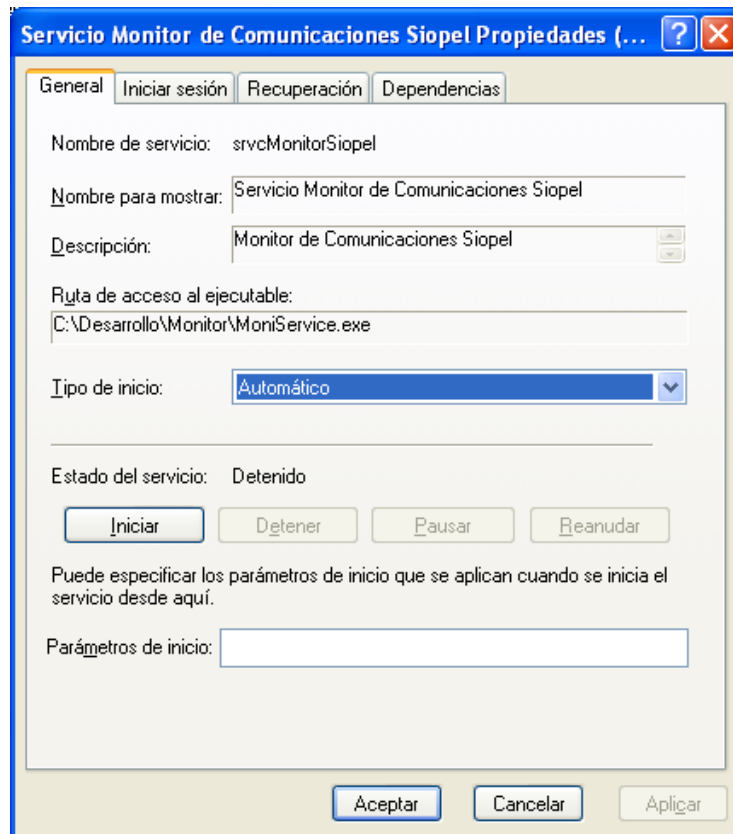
Servicio Monitor de Comunicaciones Siopel Propiedades (...

General | Iniciar sesión | Recuperación | Dependencias

Nombre de servicio: srvcMonitorSiopel

Nombre para mostrar: Servicio Monitor de Comunicaciones Siopel

Descripción: Monitor de Comunicaciones Siopel

Ruta de acceso al ejecutable:
C:\Desarrollo\Monitor\MoniService.exe

Tipo de inicio: Automático

Estado del servicio: Detenido

Iniciar | Detener | Pausar | Reanudar

Puede especificar los parámetros de inicio que se aplican cuando se inicia el servicio desde aquí.

Parámetros de inicio:

Aceptar | Cancelar | Aplicar